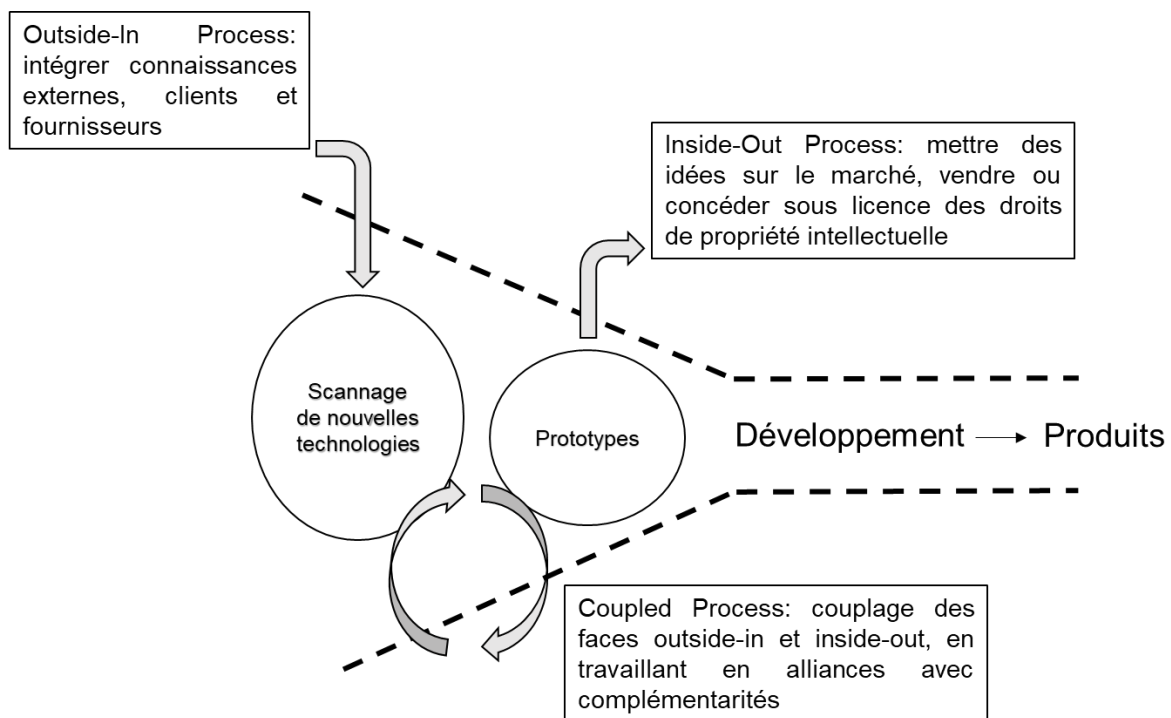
Outside-In Process: intégrer connaissances externes, clients et fournisseurs

Inside-Out Process: mettre des idées sur le marché, vendre ou concéder sous licence des droits de propriété intellectuelle

Scannage de nouvelles technologies

Prototypes

Développement → Produits

Coupled Process: couplage des faces outside-in et inside-out, en travaillant en alliances avec complémentarités